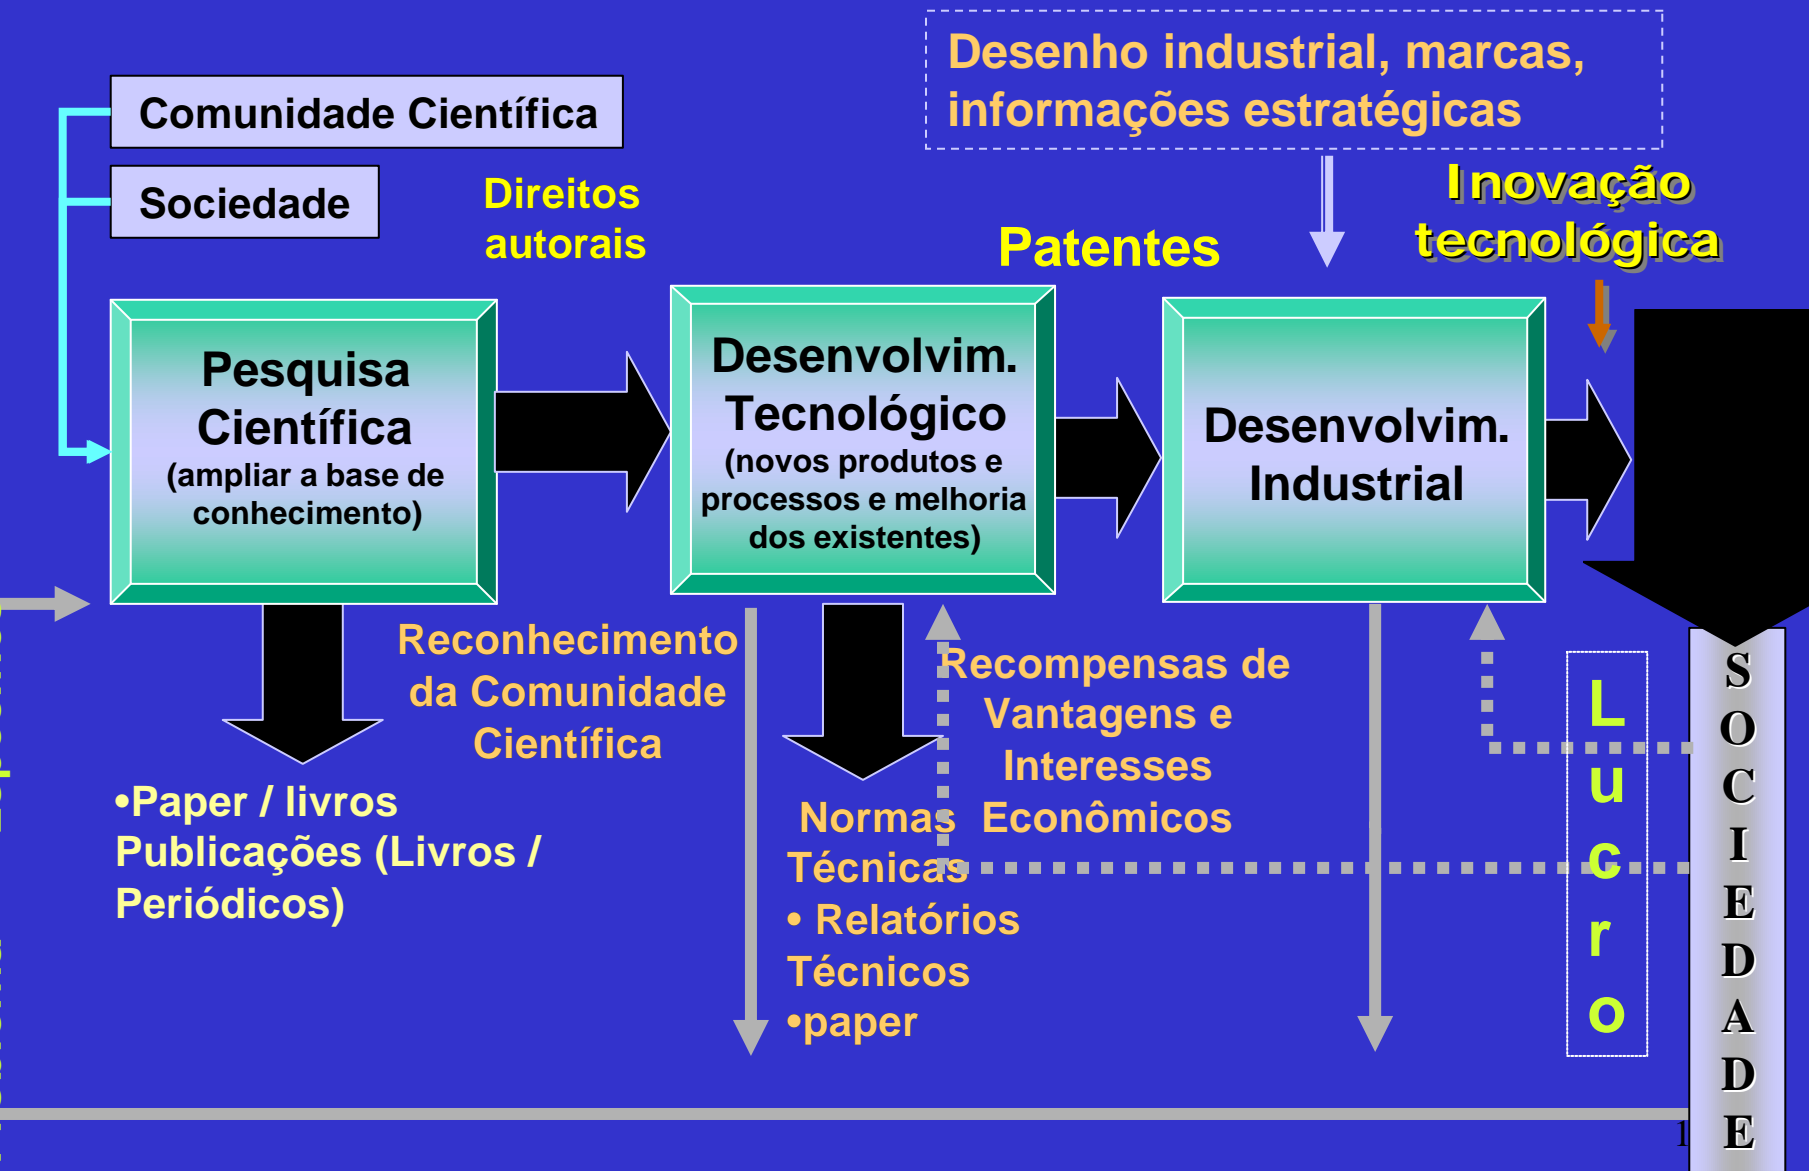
Desenho industrial, marcas, informações estratégicas

Comunidade Científica

Sociedade

Direitos autorais

Patentes

Inovação tecnológica

Pesquisa Científica (ampliar a base de conhecimento)

Desenvolvim. Tecnológico (novos produtos e processos e melhoria dos existentes)

Desenvolvim. Industrial

Reconhecimento da Comunidade Científica

•Paper / livros Publicações (Livros / Periódicos)

Recompensas de Vantagens e Interesses Econômicos

Normas Técnicas • Relatórios Técnicos •paper

L u c r o

S O C I E D A D E

1